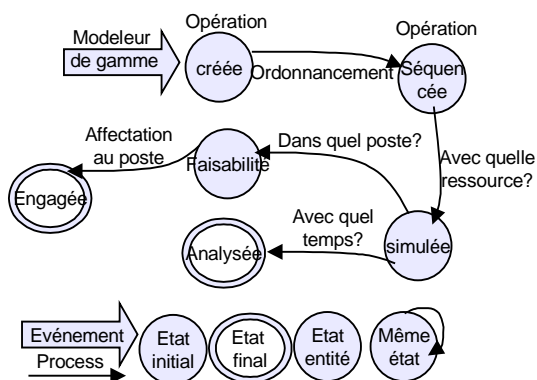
Modeleur de gamme

Opération

créée

Ordonnancement

Opération

Séquencée

Avec quelle ressource?

Dans quel poste?

Faisabilité

Affectation au poste

Engagée

Avec quel temps?

simulée

Analysée

Evénement

Process

Etat initial

Etat final

Etat entité

Même état